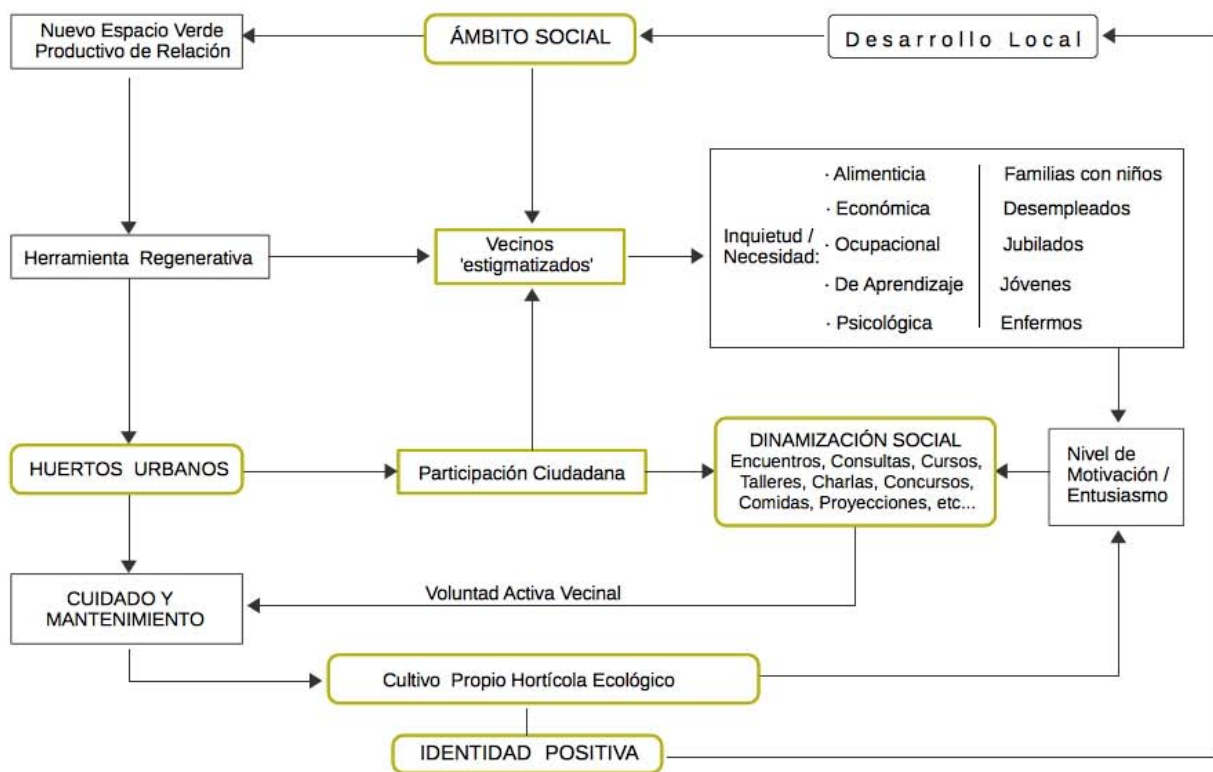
Nuevo Espacio Verde Productivo de Relación

ÁMBITO SOCIAL

Desarrollo Local

Herramienta Regenerativa

Vecinos 'estigmatizados'

Inquietud / Necesidad:

· Alimenticia
· Económica
· Ocupacional
· De Aprendizaje
· Psicológica

Familias con niños
Desempleados
Jubilados
Jóvenes
Enfermos

HUERTOS URBANOS

Participación Ciudadana

DINAMIZACIÓN SOCIAL
Encuentros, Consultas, Cursos, Talleres, Charlas, Concursos, Comidas, Proyecciones, etc...

Nivel de Motivación / Entusiasmo

CUIDADO Y MANTENIMIENTO

Voluntad Activa Vecinal

Cultivo Propio Hortícola Ecológico

IDENTIDAD POSITIVA